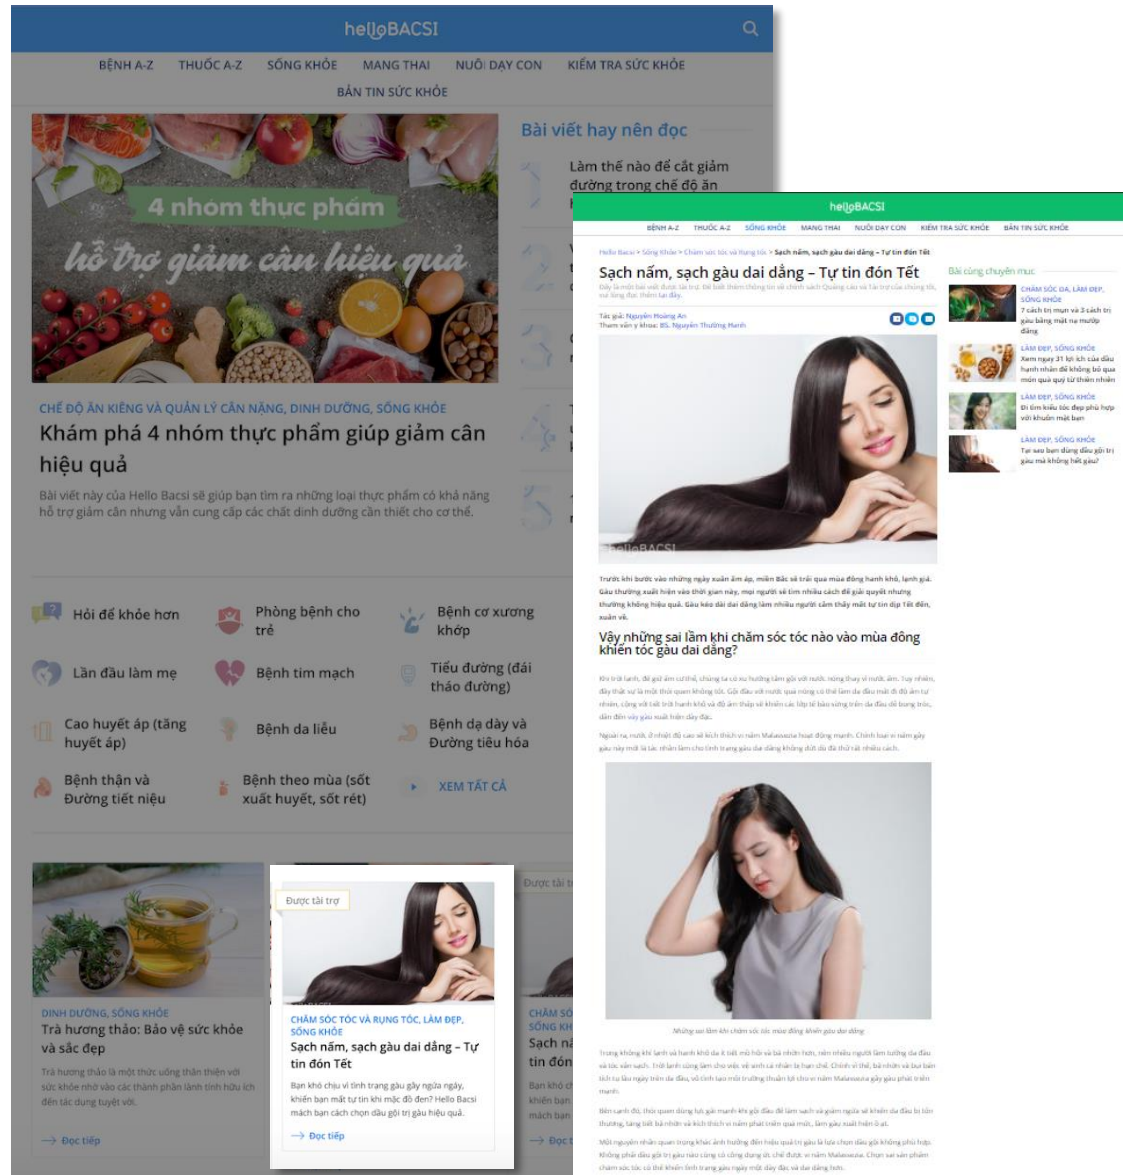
helloBACSI

BỆNH A-Z THUỐC A-Z SỐNG KHỎE MANG THAI NUÔI DẠY CON KIỂM TRA SỨC KHỎE BẢN TIN SỨC KHỎE

4 nhóm thực phẩm
hỗ trợ giảm cân hiệu quả

CHẾ ĐỘ ĂN KIÊNG VÀ QUẢN LÝ CÂN NẶNG, DINH DƯỠNG, SỐNG KHỎE
Khám phá 4 nhóm thực phẩm giúp giảm cân hiệu quả
Bài viết này của Hello Bacsi sẽ giúp bạn tìm ra những loại thực phẩm có khả năng hỗ trợ giảm cân nhưng vẫn cung cấp các chất dinh dưỡng cần thiết cho cơ thể.

Bài viết hay nên đọc
1 Làm thế nào để cắt giảm đường trong chế độ ăn
2
3
4
5

Hỏi để khỏe hơn
Phòng bệnh cho trẻ
Bệnh cơ xương khớp
Lần đầu làm mẹ
Bệnh tim mạch
Tiểu đường (đái tháo đường)
Cao huyết áp (tăng huyết áp)
Bệnh da liễu
Bệnh dạ dày và Đường tiêu hóa
Bệnh thận và Đường tiết niệu
Bệnh theo mùa (sốt xuất huyết, sốt rét)
XEM TẤT CẢ

DINH DƯỠNG, SỐNG KHỎE
Trà hương thảo: Bảo vệ sức khỏe và sắc đẹp
Trà hương thảo là một thức uống thân thiện với sức khỏe nhờ vào các thành phần lành tính hữu ích đến tác dụng tuyệt vời.
→ Đọc tiếp

Được tài trợ
CHĂM SÓC TÓC VÀ RỤNG TÓC, LÀM ĐẸP, SỐNG KHỎE
Sạch nấm, sạch gàu dai dẳng – Tự tin đón Tết
Bạn khó chịu vì tình trạng gàu gây ngứa ngày, khiến bạn mất tự tin khi mặc đồ đen? Hello Bacsi mách bạn cách chọn dầu gội trị gàu hiệu quả.
→ Đọc tiếp

Được tài t
CHĂM SÓ
SỐNG KH
Sạch nấ
tin đón
Bạn khó c
khiến bạn
mách bạn
→ Đọc t

helloBACSI
BỆNH A-Z THUỐC A-Z SỐNG KHỎE MANG THAI NUÔI DẠY CON KIỂM TRA SỨC KHỎE BẢN TIN SỨC KHỎE
Hello Bacsi > Sống Khỏe > Chăm sóc tóc và rụng tóc > Sạch nấm, sạch gàu dai dẳng – Tự tin đón Tết
Sạch nấm, sạch gàu dai dẳng – Tự tin đón Tết
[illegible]
Tác giả: Nguyễn Hoàng An
Tham vấn y khoa: BS. Nguyễn Thường Hanh
helloBACSI
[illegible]
Vậy những sai lầm khi chăm sóc tóc nào vào mùa đông khiến tóc gàu dai dẳng?
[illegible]
Những sai lầm khi chăm sóc tóc mùa đông khiến gàu dai dẳng
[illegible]

Bài cùng chuyên mục
CHĂM SÓC DA, LÀM ĐẸP, SỐNG KHỎE
7 cách trị mụn và 3 cách trị gàu bằng mật ong đường
LÀM ĐẸP, SỐNG KHỎE
Xem ngay 31 lợi ích của dầu hạnh nhân để không bỏ qua món quà quý từ thiên nhiên
LÀM ĐẸP, SỐNG KHỎE
Đi tìm kiểu tóc đẹp phù hợp với khuôn mặt bạn
LÀM ĐẸP, SỐNG KHỎE
Tại sao bạn dùng dầu gội trị gàu mà không hết gàu?